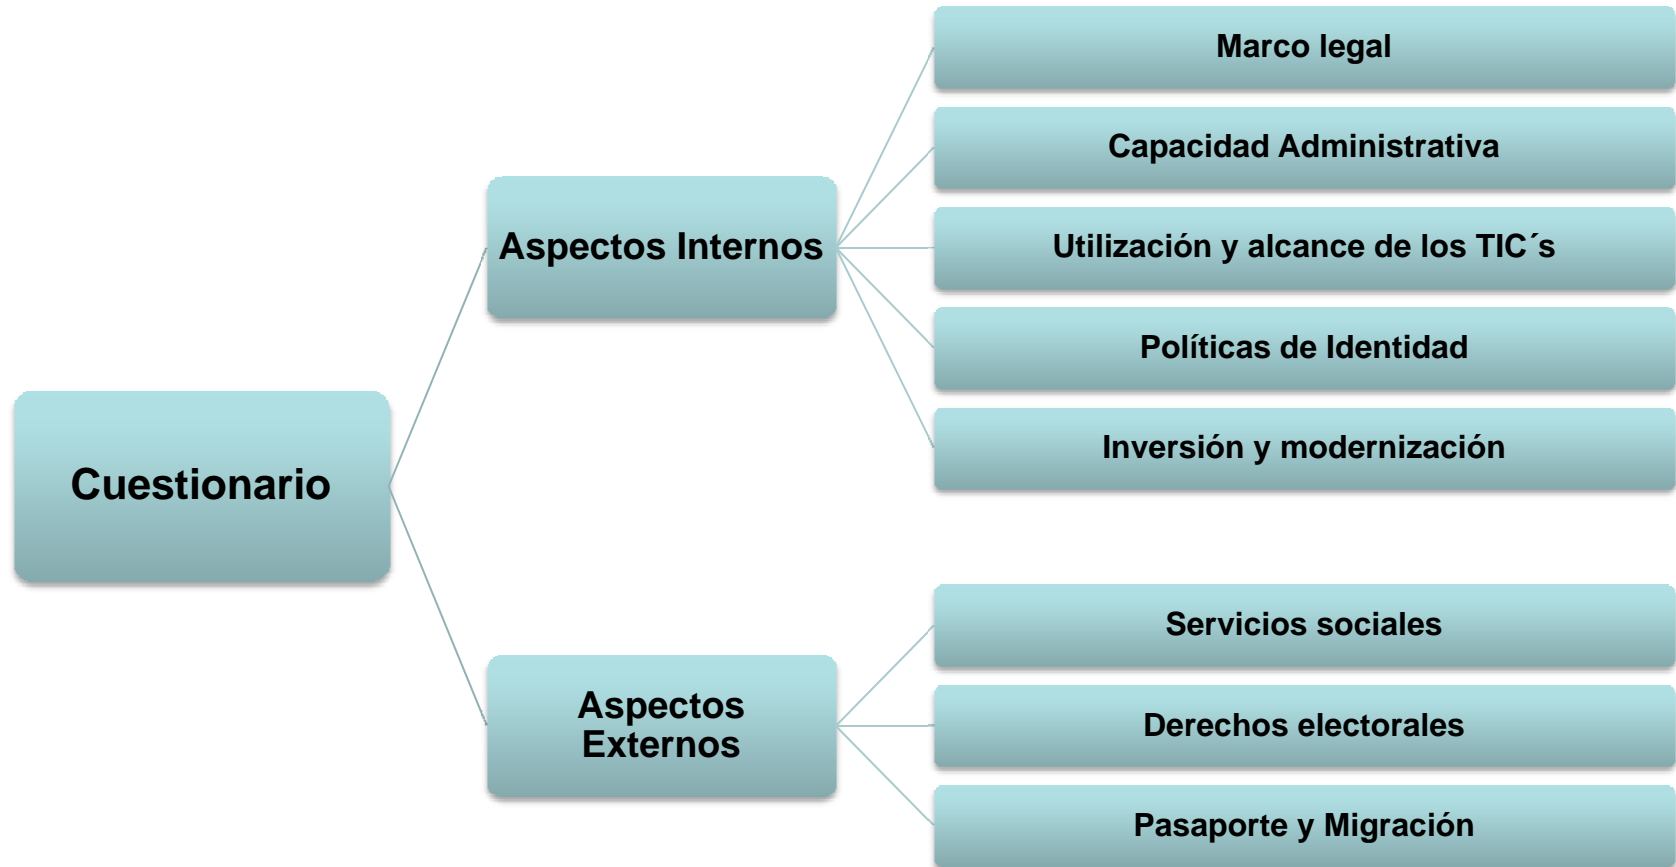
Cuestionario

Aspectos Internos

Marco legal

Capacidad Administrativa

Utilización y alcance de los TIC´s

Políticas de Identidad

Inversión y modernización

Aspectos Externos

Servicios sociales

Derechos electorales

Pasaporte y Migración